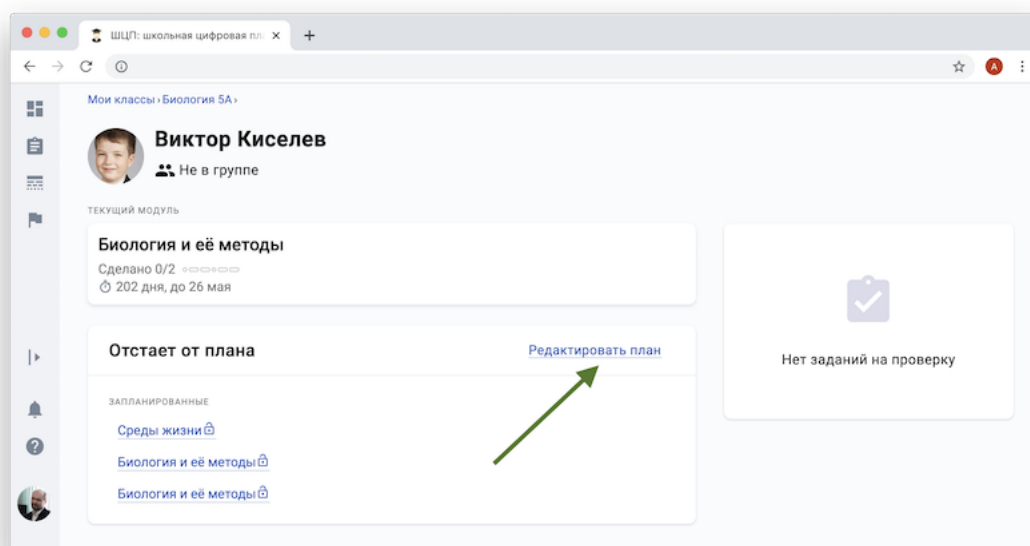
ШЦП: школьная цифровая пл ×
+

A

Мои классы › Биология 5А ›

Виктор Киселев

Не в группе

ТЕКУЩИЙ МОДУЛЬ

Биология и её методы

Сделано 0/2

202 дня, до 26 мая

Нет заданий на проверку

Отстает от плана

Редактировать план

ЗАПЛАНИРОВАННЫЕ

Среды жизни

Биология и её методы

Биология и её методы